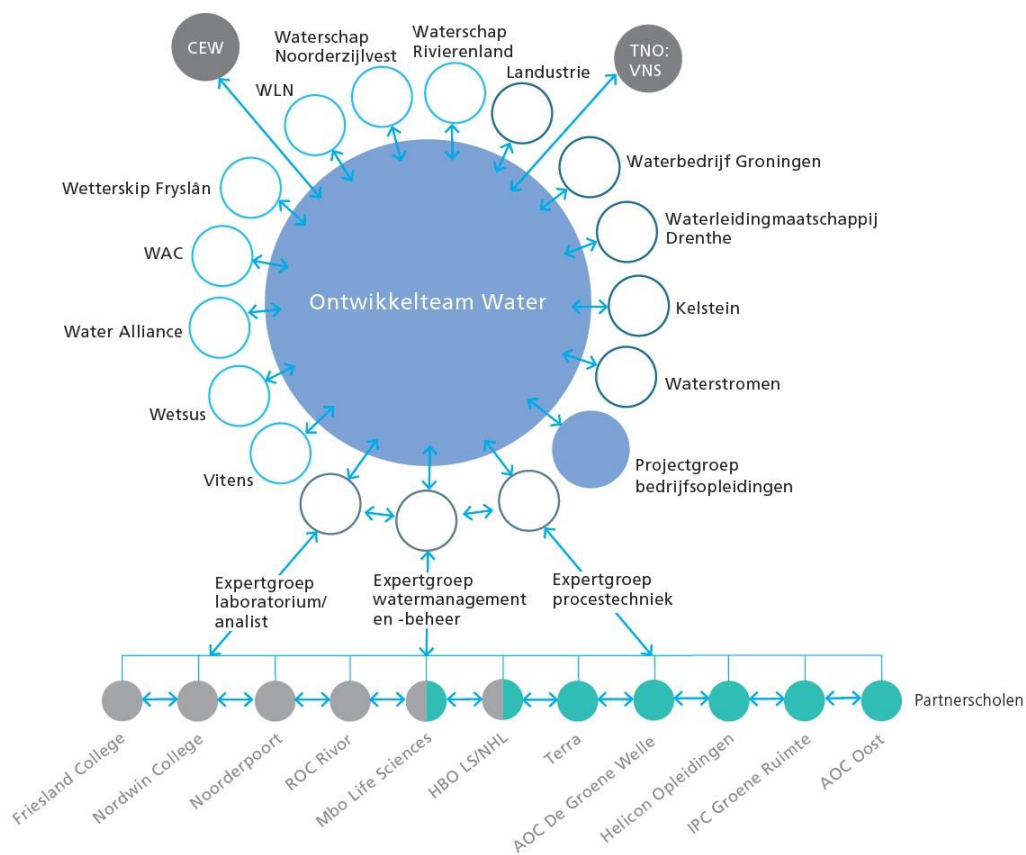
CEW

Waterschap Noorderzijlvest

Waterschap Rivierenland

TNO: VNS

Landustrie

WLN

Waterbedrijf Groningen

Wetterskip Fryslân

Waterleidingmaatschappij Drenthe

WAC

Ontwikkelteam Water

Kelstein

Water Alliance

Waterstromen

Wetsus

Vitens

Projectgroep bedrijfsopleidingen

Expertgroep laboratorium/ analist

Expertgroep watermanagement en -beheer

Expertgroep procestechniek

Partnerscholen

Friesland College

Nordwin College

Noorderpoort

ROC Rivor

Mbo Life Sciences

HBO LS/NHL

Terra

AOC De Groene Welle

Helicon Opleidingen

IPC Groene Ruimte

AOC Oost